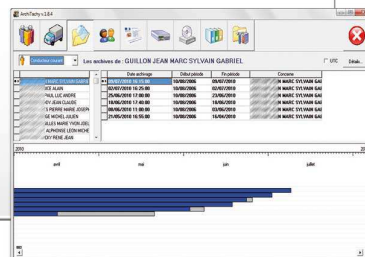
ArchiTachy v.3.8.4

Conducteur courant

Les archives de : GUILLON JEAN MARC SYLVAIN GABRIEL

UTC

Détails

| | Date archivage | Début période | Fin période | Concerne |
|---|---|---|---|---|
| | 05/07/2010 16:15:00 | 10/08/2006 | 05/07/2010 | N MARC SYLVAIN GAI |
| | 02/07/2010 16:25:00 | 10/08/2006 | 02/07/2010 | N MARC SYLVAIN GAI |
| | 25/06/2010 17:00:00 | 10/08/2006 | 23/06/2010 | N MARC SYLVAIN GAI |
| | 18/06/2010 17:40:00 | 10/08/2006 | 18/06/2010 | N MARC SYLVAIN GAI |
| | 11/06/2010 16:55:00 | 10/08/2006 | 10/06/2010 | N MARC SYLVAIN GAI |
| | 21/05/2010 16:55:00 | 10/08/2006 | 21/05/2010 | N MARC SYLVAIN GAI |

N MARC SYLVAIN GABRII
ICE ALAIN
PAUL LUC ANDRE
IDY JEAN CLAUDE
E PIERRE MARIE JOSEPI
SE MICHEL ALAIN
JULES MARIE YVON JOEL
ALPHONSE LEON MICHE
CKY RENE JEAN

2010
avril
mai
juin
juillet